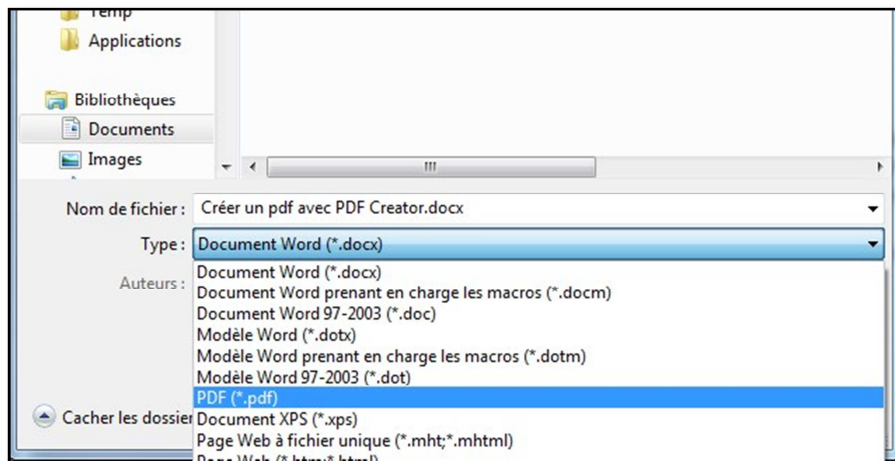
Temp
Applications
Bibliothèques
Documents
Images
Nom de fichier : Créer un pdf avec PDF Creator.docx
Type : Document Word (*.docx)
Auteurs :
Document Word (*.docx)
Document Word prenant en charge les macros (*.docm)
Document Word 97-2003 (*.doc)
Modèle Word (*.dotx)
Modèle Word prenant en charge les macros (*.dotm)
Modèle Word 97-2003 (*.dot)
PDF (*.pdf)
Document XPS (*.xps)
Page Web à fichier unique (*.mht;*.mhtml)
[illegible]
Cacher les dossier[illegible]